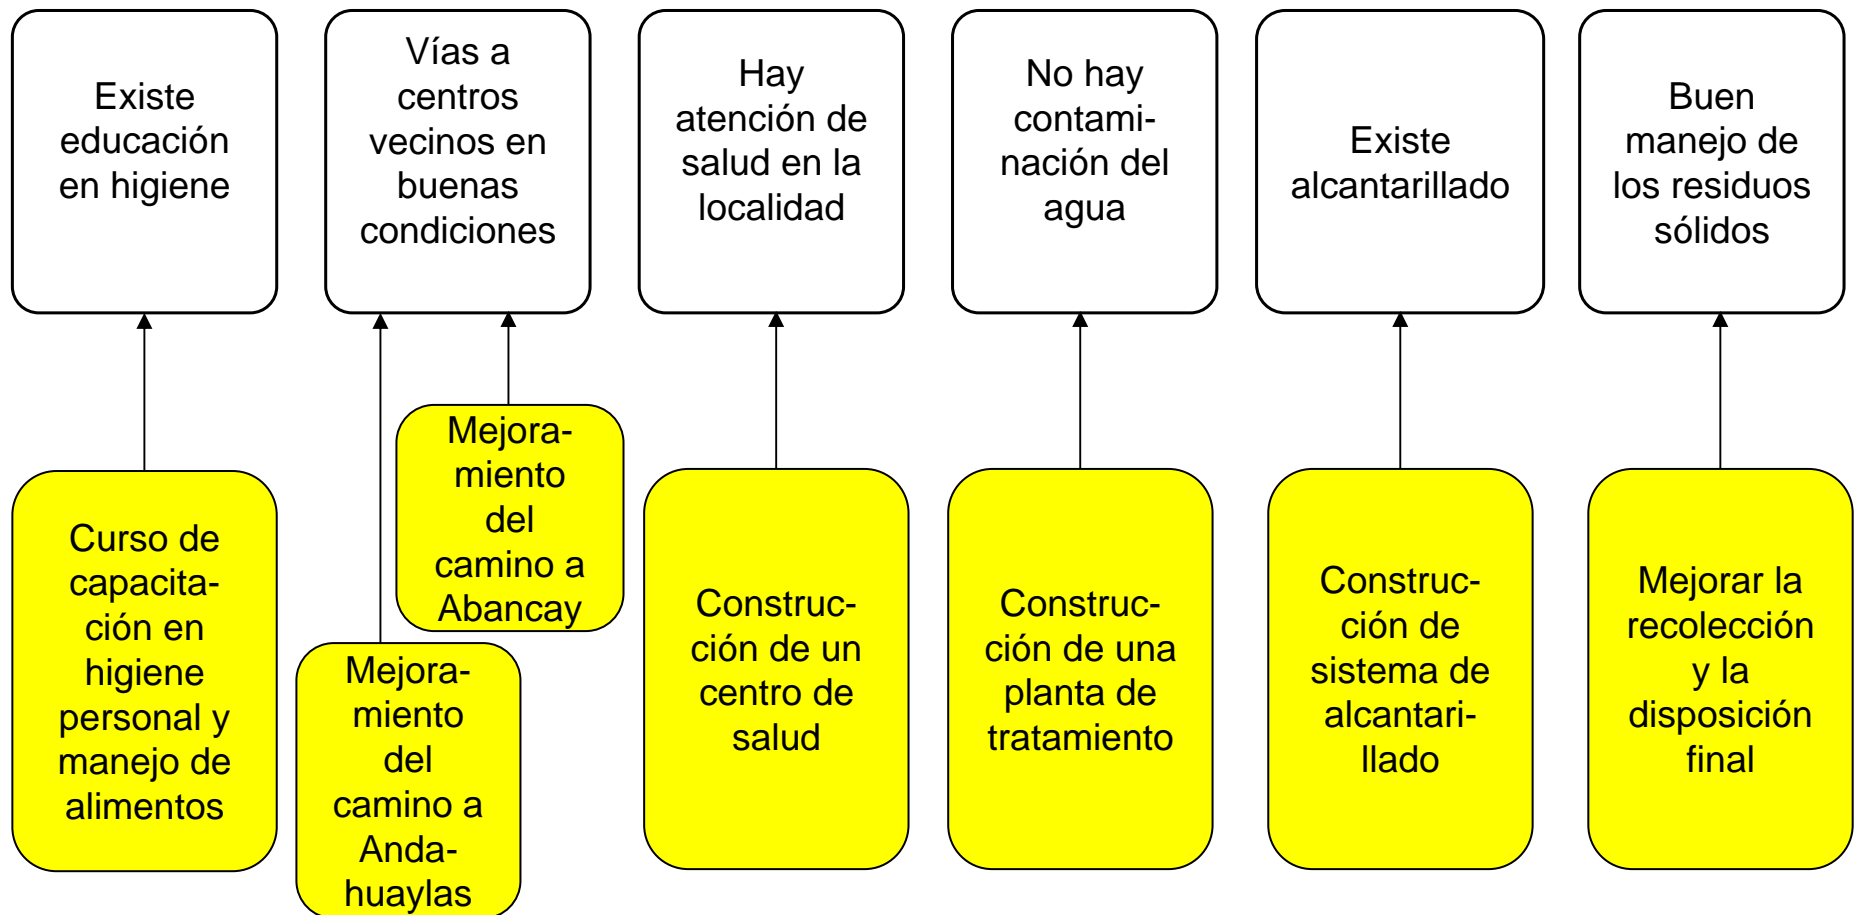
Existe educación en higiene

Vías a centros vecinos en buenas condiciones

Hay atención de salud en la localidad

No hay contaminación del agua

Existe alcantarillado

Buen manejo de los residuos sólidos

Curso de capacitación en higiene personal y manejo de alimentos

Mejoramiento del camino a Abancay

Mejoramiento del camino a Andahuaylas

Construcción de un centro de salud

Construcción de una planta de tratamiento

Construcción de sistema de alcantarillado

Mejorar la recolección y la disposición final